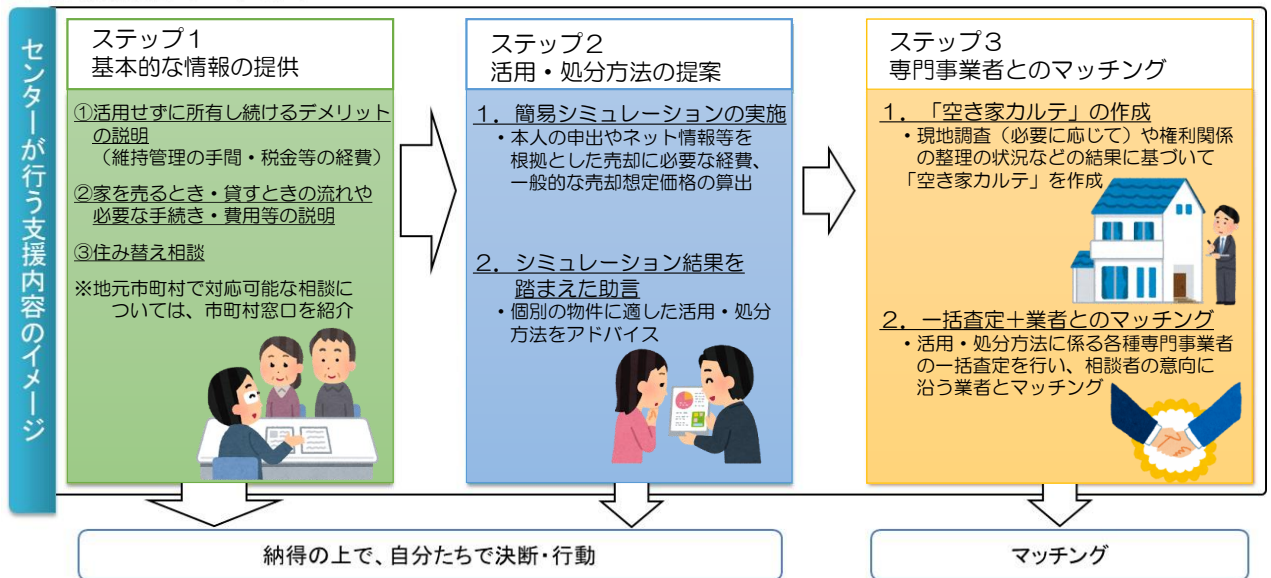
センターが行う支援内容のイメージ

ステップ１
基本的な情報の提供

①活用せずに所有し続けるデメリットの説明
（維持管理の手間・税金等の経費）

②家を売るとき・貸すときの流れや必要な手続き・費用等の説明

③住み替え相談

※地元市町村で対応可能な相談については、市町村窓口を紹介

ステップ２
活用・処分方法の提案

１．簡易シミュレーションの実施
・本人の申出やネット情報等を根拠とした売却に必要な経費、一般的な売却想定価格の算出

２．シミュレーション結果を踏まえた助言
・個別の物件に適した活用・処分方法をアドバイス

ステップ３
専門事業者とのマッチング

１．「空き家カルテ」の作成
・現地調査（必要に応じて）や権利関係の整理の状況などの結果に基づいて「空き家カルテ」を作成

２．一括査定＋業者とのマッチング
・活用・処分方法に係る各種専門事業者の一括査定を行い、相談者の意向に沿う業者とマッチング

納得の上で、自分たちで決断・行動

マッチング